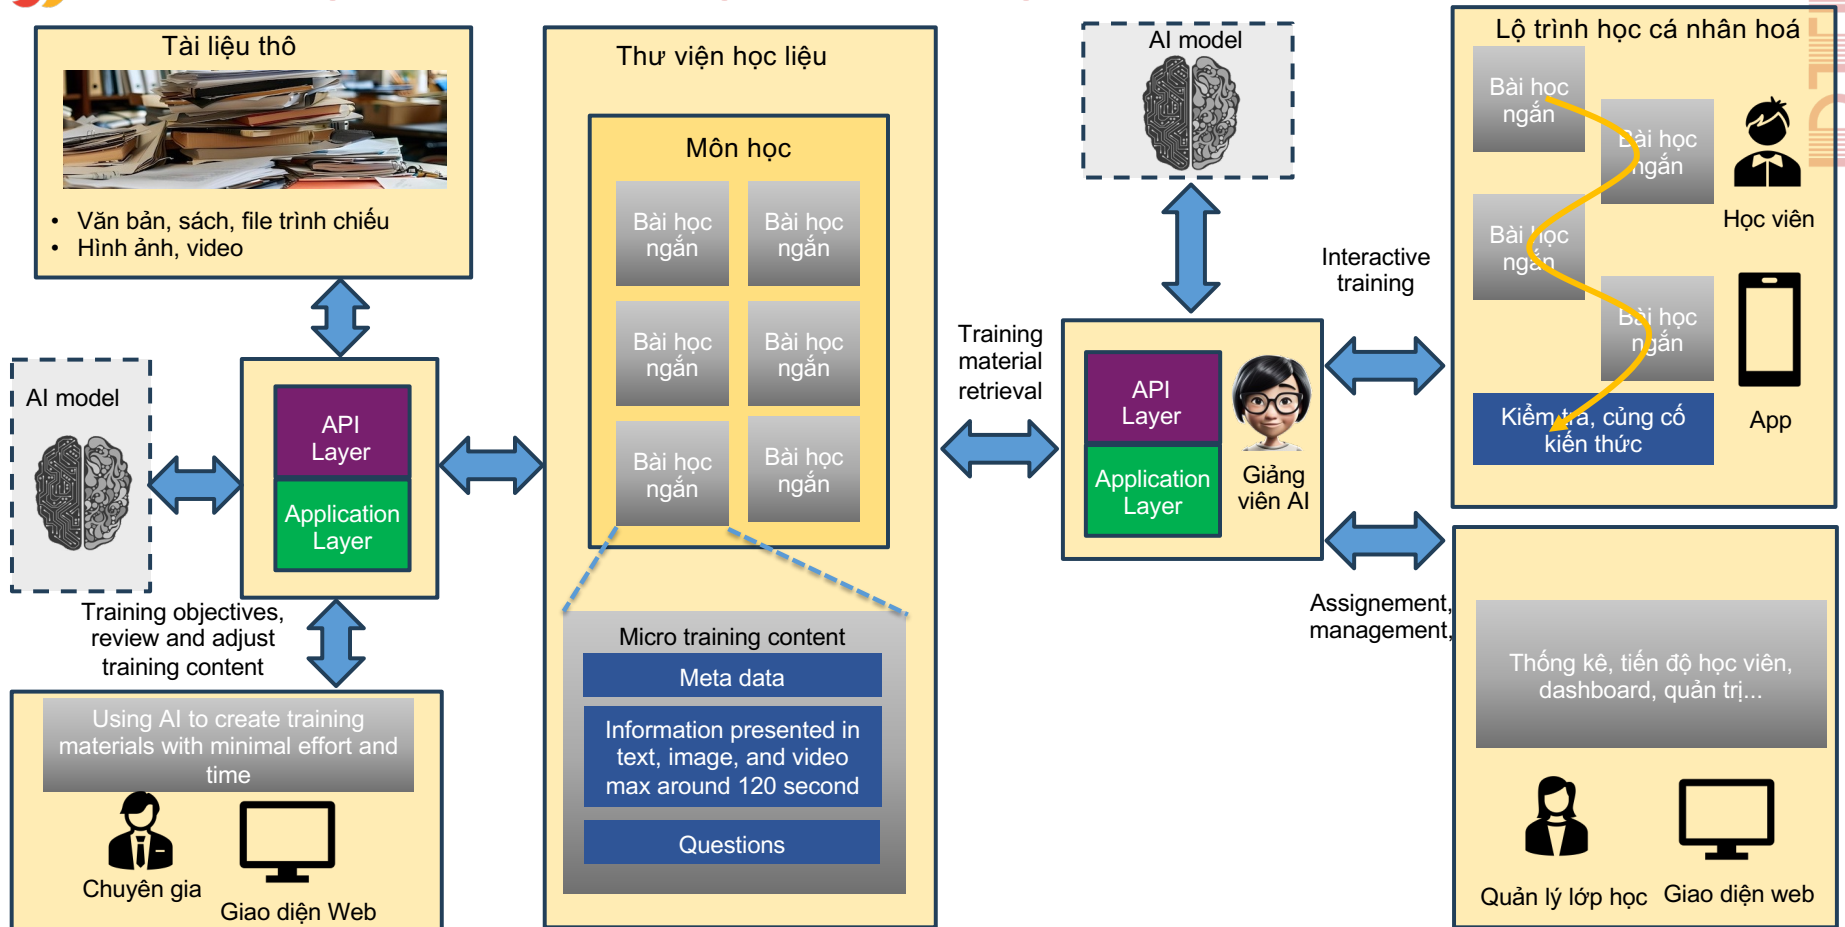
Tài liệu thô

• Văn bản, sách, file trình chiếu
• Hình ảnh, video

AI model

API Layer

Application Layer

Training objectives, review and adjust training content

Using AI to create training materials with minimal effort and time

Chuyên gia

Giao diện Web

Thư viện học liệu

Môn học

Bài học ngắn

Bài học ngắn

Bài học ngắn

Bài học ngắn

Bài học ngắn

Bài học ngắn

Micro training content

Meta data

Information presented in text, image, and video max around 120 second

Questions

Training material retrieval

AI model

API Layer

Application Layer

Giảng viên AI

Interactive training

Assignement, management,

Lộ trình học cá nhân hoá

Bài học ngắn

Bài học ngắn

Bài học ngắn

Bài học ngắn

Học viên

App

Kiểm tra, củng cố kiến thức

Thống kê, tiến độ học viên, dashboard, quản trị...

Quản lý lớp học

Giao diện web